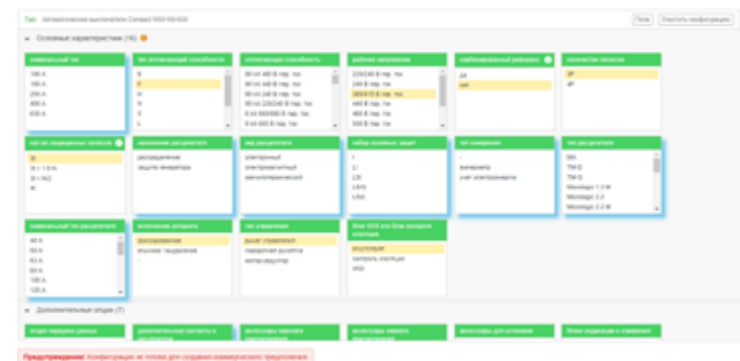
Тип Автоматические выключатели Compact NSX100-630

Поиск Очистить конфигурацию

Основные характеристики (16)

номинальный ток
100 A
160 A
250 A
400 A
630 A

тип отключающей способности
B
F
H
N
S
L

отключающая способность
36 kA 400 В пер. ток
50 kA 440 В пер. ток
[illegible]
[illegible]
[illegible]
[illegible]

рабочее напряжение
220/240 В пер. ток
380 В пер. ток
380/415 В пер. ток
440 В пер. ток
480 В пер. ток
500 В пер. ток

комбинированный референс
да
нет

количество полюсов
3P
4P

тип зи защищенных полюсов
3t
3t + 1,5 N
3t + N/2
4t

назначение расцепителя
распределение
защита генератора

вид расцепителя
электронный
электромагнитный
магнитотермический

набор основных защит
I
LI
LSI
LSIG
LSoI

тип измерения
амперметр
учет электроэнергии

тип расцепителя
MA
TM-D
TM-G
Micrologic 1.3 M
Micrologic 2.2
Micrologic 2.2 M

номинальный ток расцепителя
40 A
50 A
63 A
80 A
100 A
125 A

исполнение аппарата
фиксированное
втычное / выдвижное

тип управления
рычаг управления
поворотная рукоятка
мотор-редуктор

блок VIGI или блок контроля изоляции
отсутствует
контроль изоляции
VIGI

Дополнительные опции (7)

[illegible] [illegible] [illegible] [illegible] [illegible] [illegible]

Предупреждение! Конфигурация не готова для создания коммерческого предложения.